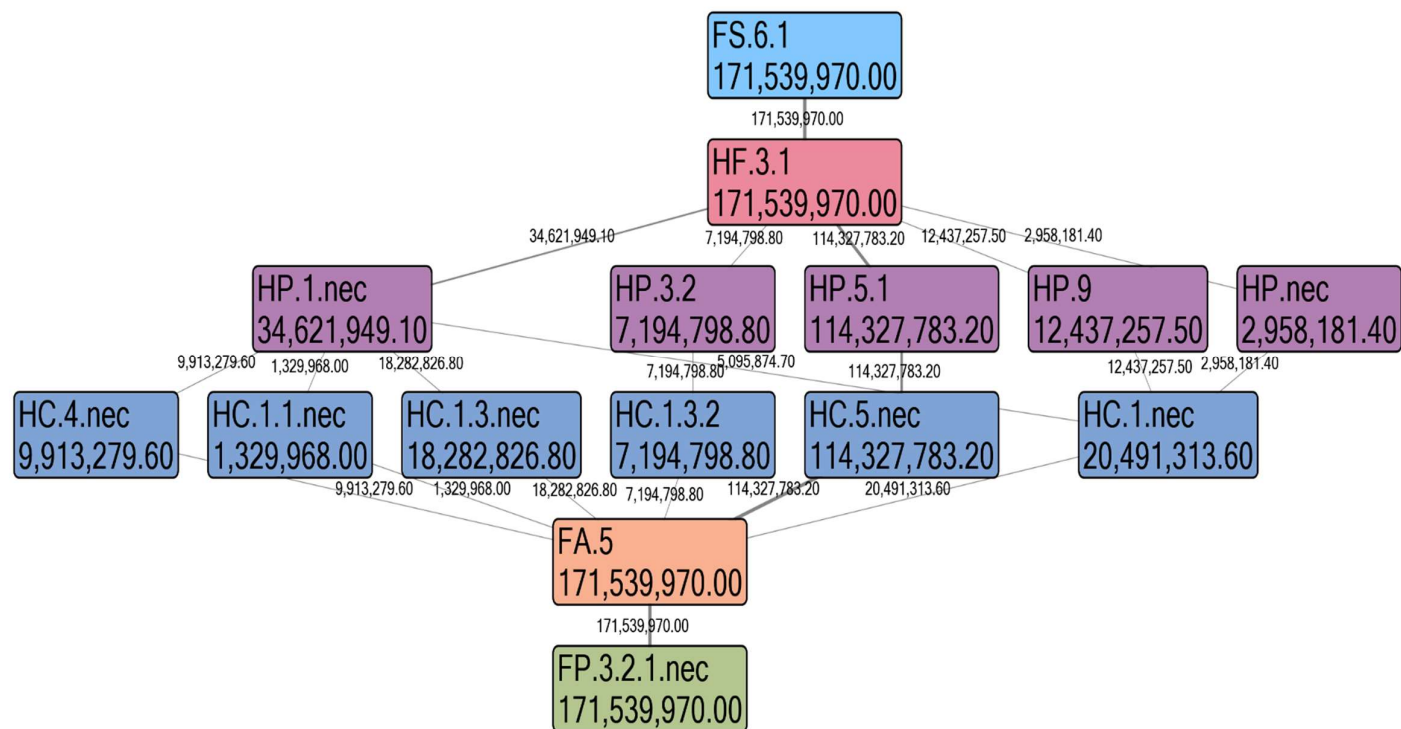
FS.6.1
171,539,970.00

171,539,970.00

HF.3.1
171,539,970.00

34,621,949.10
7,194,798.80
114,327,783.20
12,437,257.50
2,958,181.40

HP.1.nec
34,621,949.10

HP.3.2
7,194,798.80

HP.5.1
114,327,783.20

HP.9
12,437,257.50

HP.nec
2,958,181.40

9,913,279.60
1,329,968.00
18,282,826.80
7,194,798.80
5,095,874.70
114,327,783.20
12,437,257.50
2,958,181.40

HC.4.nec
9,913,279.60

HC.1.1.nec
1,329,968.00

HC.1.3.nec
18,282,826.80

HC.1.3.2
7,194,798.80

HC.5.nec
114,327,783.20

HC.1.nec
20,491,313.60

9,913,279.60
1,329,968.00
18,282,826.80
7,194,798.80
114,327,783.20
20,491,313.60

FA.5
171,539,970.00

171,539,970.00

FP.3.2.1.nec
171,539,970.00